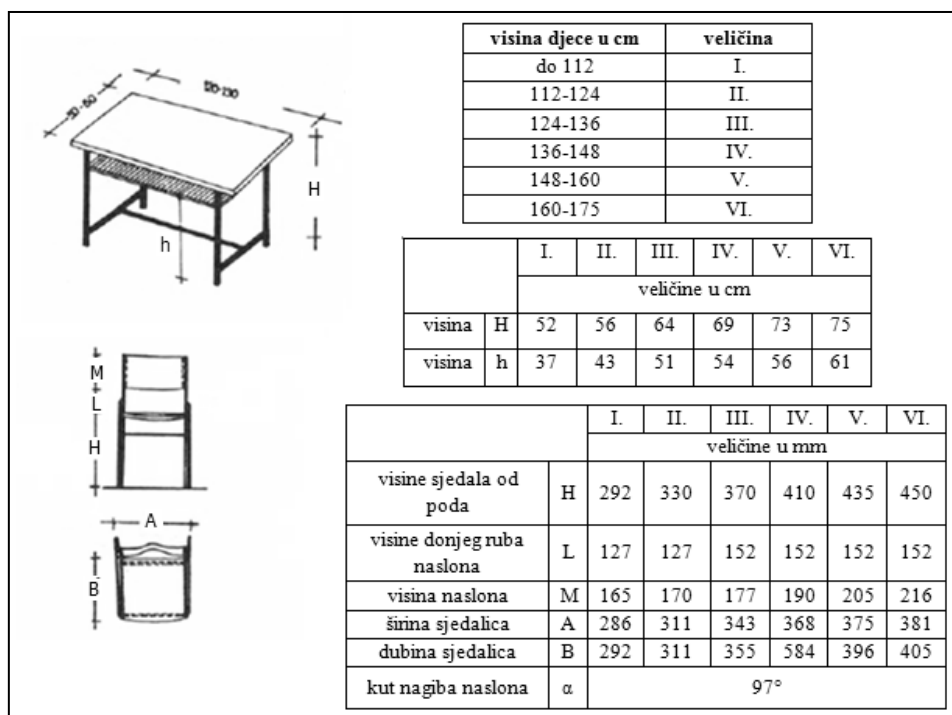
50-60

120-130

H

h

M

L

H

A

B

| visina djece u cm | veličina |
|---|---|
| do 112 | I. |
| 112-124 | II. |
| 124-136 | III. |
| 136-148 | IV. |
| 148-160 | V. |
| 160-175 | VI. |

| | | I. | II. | III. | IV. | V. | VI. |
|---|---|---|---|---|---|---|---|
| | | veličine u cm | | | | | |
| visina | H | 52 | 56 | 64 | 69 | 73 | 75 |
| visina | h | 37 | 43 | 51 | 54 | 56 | 61 |

| | | I. | II. | III. | IV. | V. | VI. |
|---|---|---|---|---|---|---|---|
| | | veličine u mm | | | | | |
| visine sjedala od poda | H | 292 | 330 | 370 | 410 | 435 | 450 |
| visine donjeg ruba naslona | L | 127 | 127 | 152 | 152 | 152 | 152 |
| visina naslona | M | 165 | 170 | 177 | 190 | 205 | 216 |
| širina sjedalica | A | 286 | 311 | 343 | 368 | 375 | 381 |
| dubina sjedalica | B | 292 | 311 | 355 | 584 | 396 | 405 |
| kut nagiba naslona | α | 97° | | | | | |